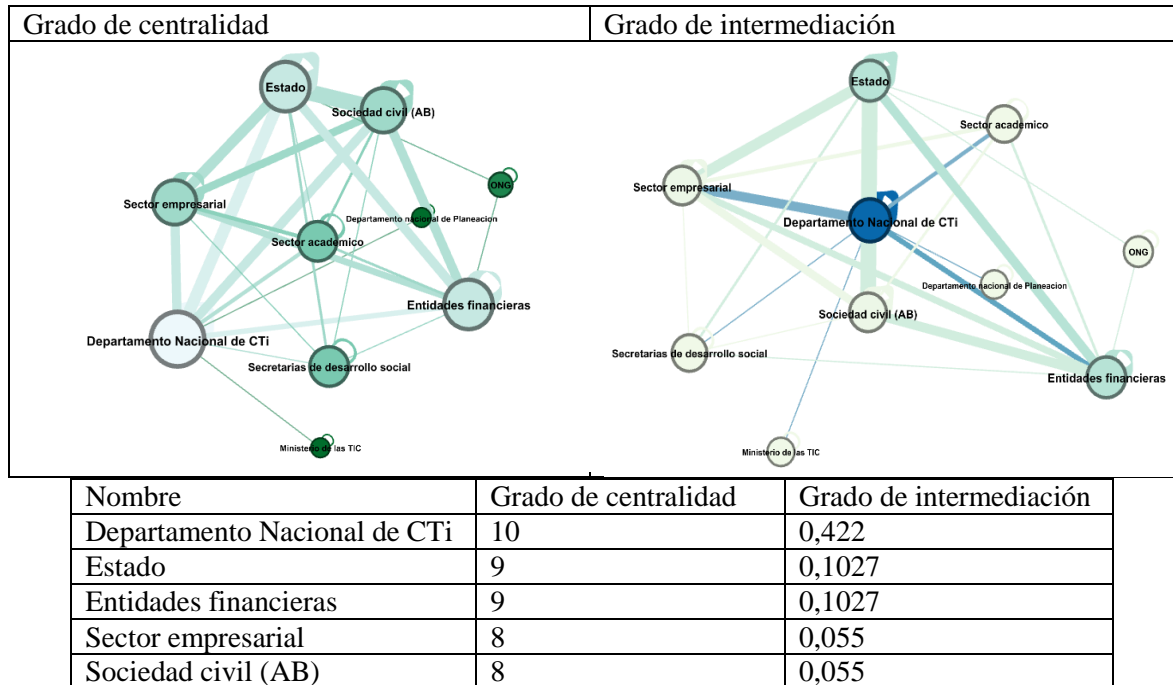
| Grado de centralidad | Grado de intermediación |
|---|---|

Estado
Sociedad civil (AB)
ONG
Sector empresarial
Departamento nacional de Planeacion
Sector académico
Entidades financieras
Departamento Nacional de CTi
Secretarias de desarrollo social
Ministerio de las TIC

Estado
Sector académico
Sector empresarial
Departamento Nacional de CTi
ONG
Departamento nacional de Planeacion
Sociedad civil (AB)
Secretarias de desarrollo social
Entidades financieras
Ministerio de las TIC

| Nombre | Grado de centralidad | Grado de intermediación |
|---|---|---|
| Departamento Nacional de CTi | 10 | 0,422 |
| Estado | 9 | 0,1027 |
| Entidades financieras | 9 | 0,1027 |
| Sector empresarial | 8 | 0,055 |
| Sociedad civil (AB) | 8 | 0,055 |